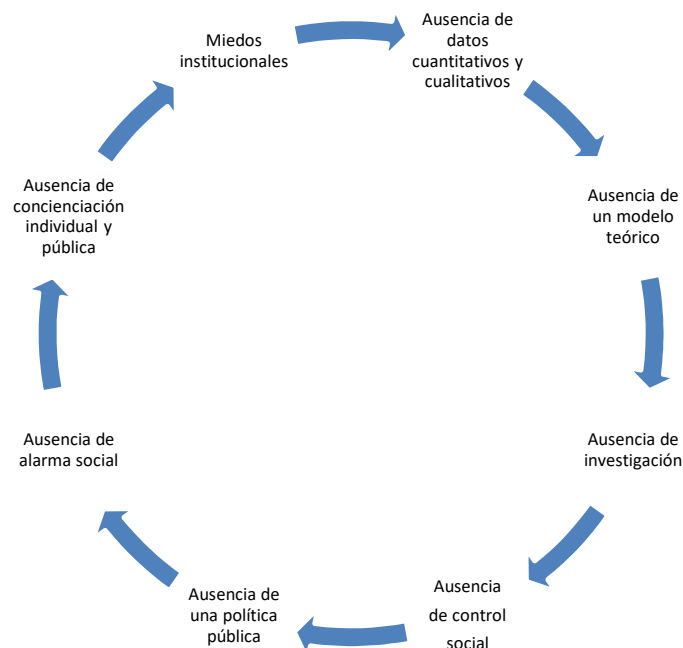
Miedos institucionales

Ausencia de datos cuantitativos y cualitativos

Ausencia de un modelo teórico

Ausencia de investigación

Ausencia de control social

Ausencia de una política pública

Ausencia de alarma social

Ausencia de concienciación individual y pública